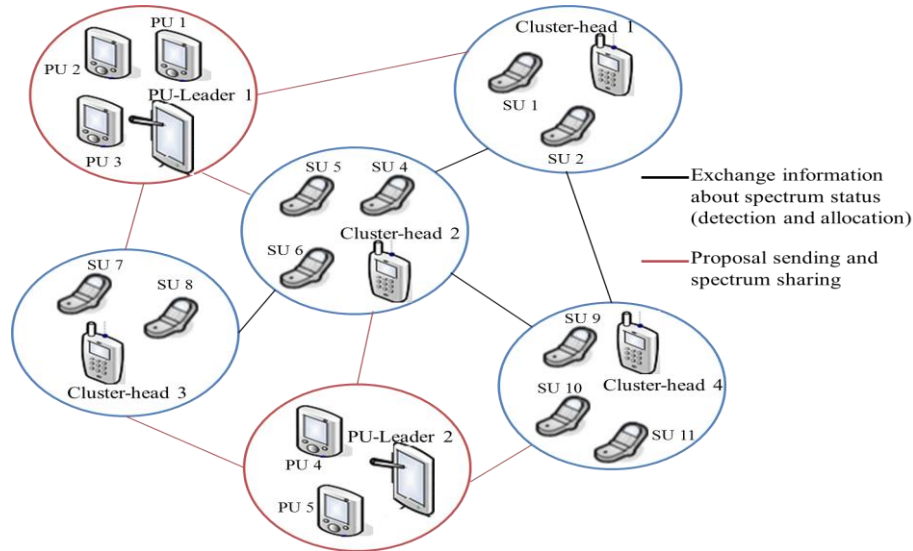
PU 1
PU 2
PU-Leader 1
PU 3

Cluster-head 1
SU 1
SU 2

SU 5
SU 4
SU 6
Cluster-head 2

Exchange information about spectrum status (detection and allocation)

Proposal sending and spectrum sharing

SU 7
SU 8
Cluster-head 3

SU 9
SU 10
Cluster-head 4
SU 11

PU-Leader 2
PU 4
PU 5